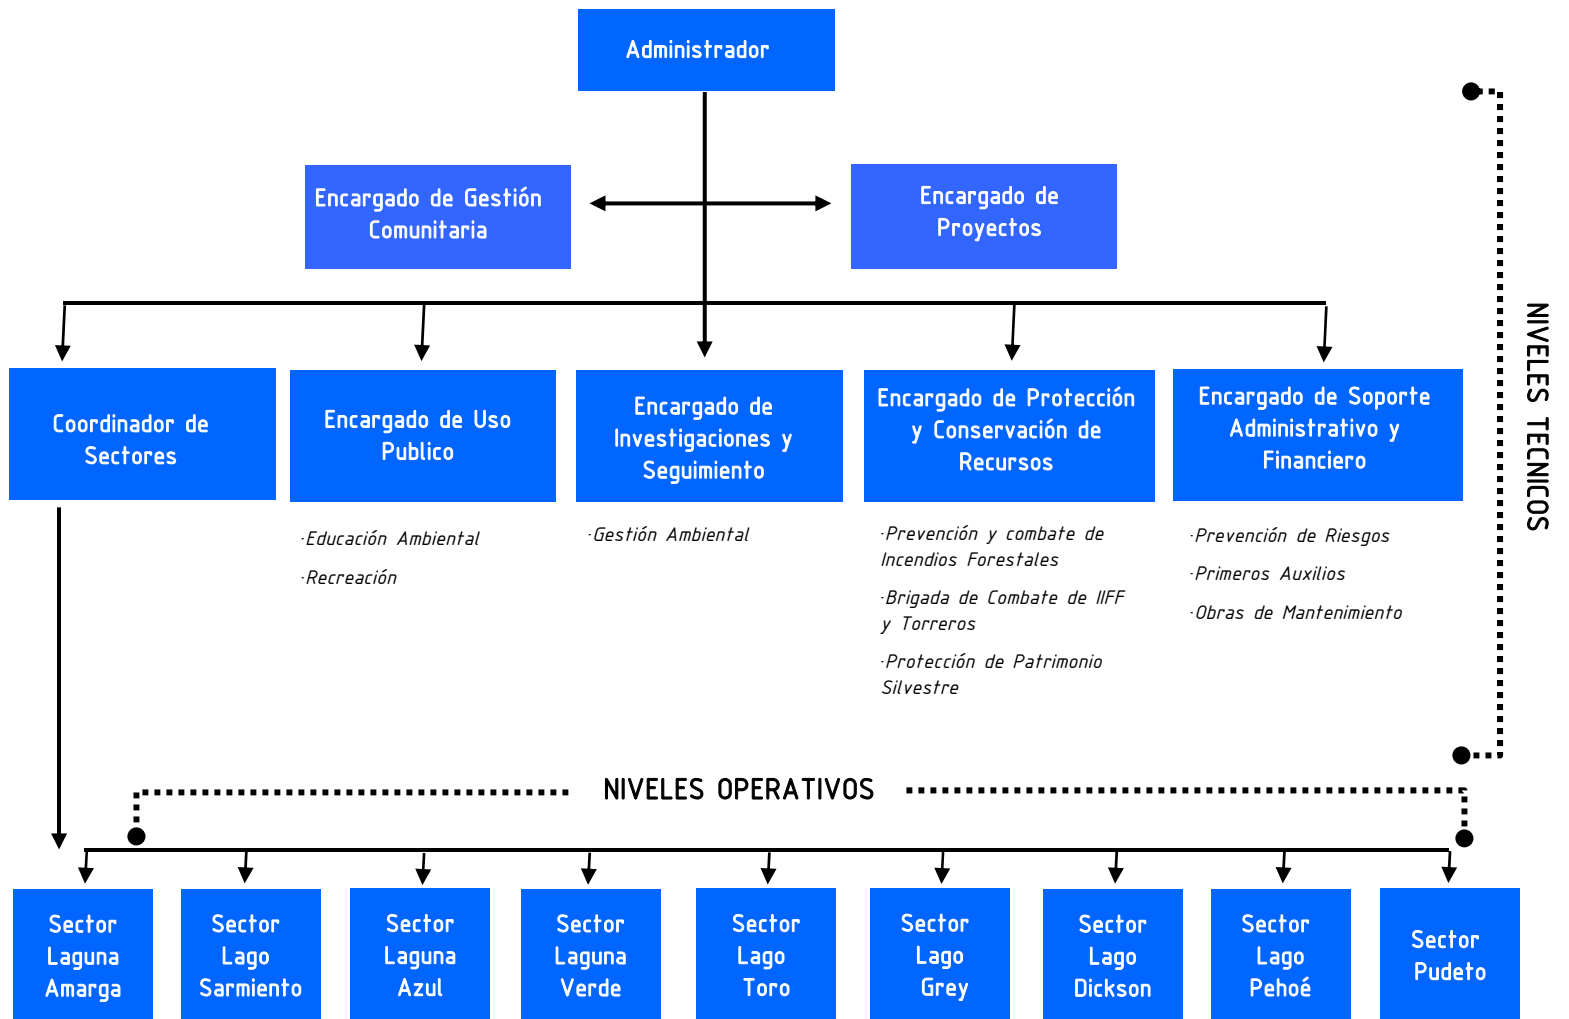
Administrador

Encargado de Gestión Comunitaria

Encargado de Proyectos

NIVELES TECNICOS

Coordinador de Sectores

Encargado de Uso Publico

·Educación Ambiental

·Recreación

Encargado de Investigaciones y Seguimiento

·Gestión Ambiental

Encargado de Protección y Conservación de Recursos

·Prevención y combate de Incendios Forestales

·Brigada de Combate de IIFF y Torreros

·Protección de Patrimonio Silvestre

Encargado de Soporte Administrativo y Financiero

·Prevención de Riesgos

·Primeros Auxilios

·Obras de Mantenimiento

NIVELES OPERATIVOS

Sector Laguna Amarga

Sector Lago Sarmiento

Sector Laguna Azul

Sector Laguna Verde

Sector Lago Toro

Sector Lago Grey

Sector Lago Dickson

Sector Lago Pehoé

Sector Pudeto